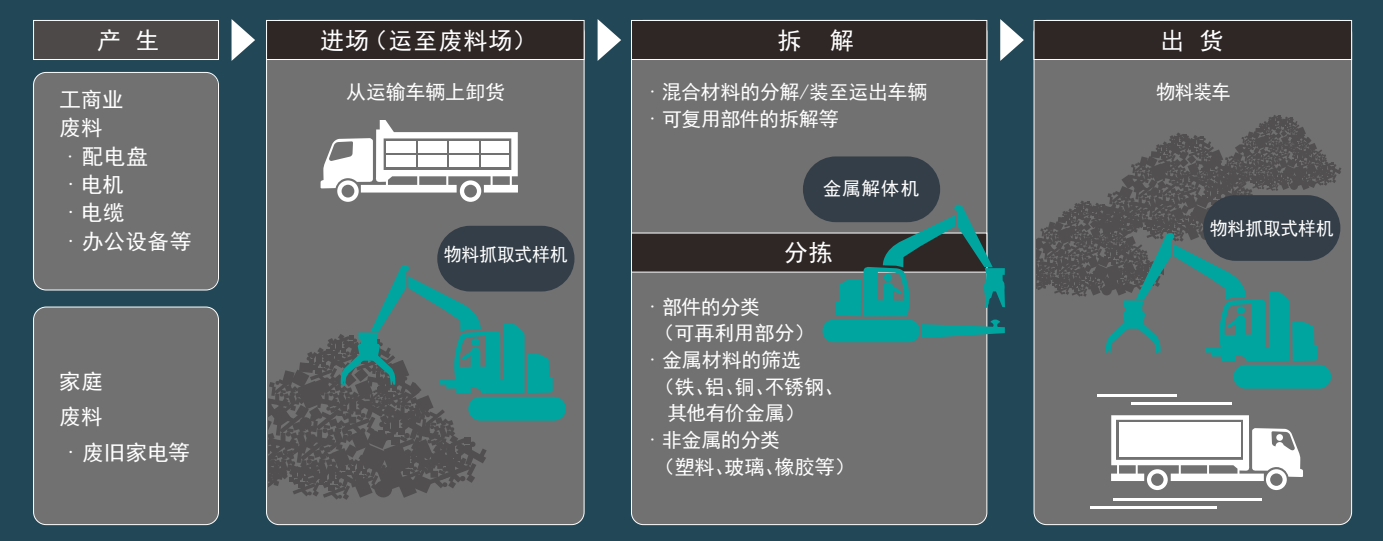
产 生

工商业
废料
· 配电盘
· 电机
· 电缆
· 办公设备等

家庭
废料
· 废旧家电等

进场（运至废料场）

从运输车辆上卸货

物料抓取式样机

拆 解

· 混合材料的分解/装至运出车辆
· 可复用部件的拆解等

金属解体机

分拣

· 部件的分类
（可再利用部分）
· 金属材料的筛选
（铁、铝、铜、不锈钢、其他有价金属）
· 非金属的分类
（塑料、玻璃、橡胶等）

出 货

物料装车

物料抓取式样机